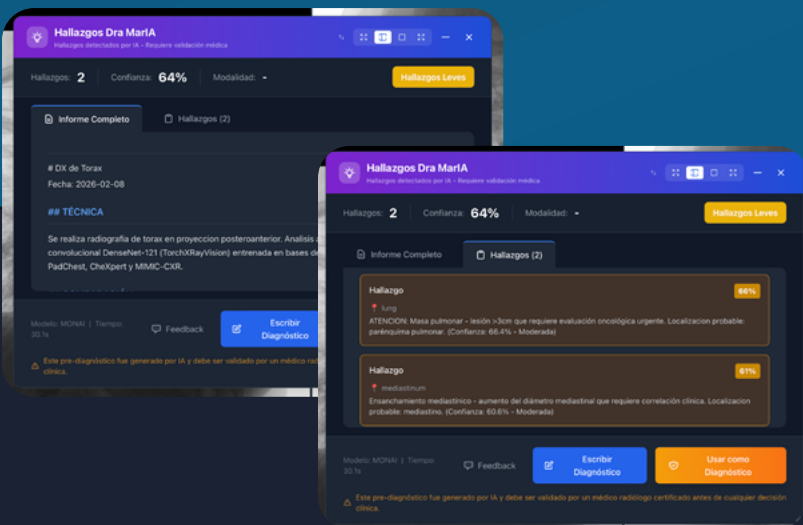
Hallazgos Dra MarIA
Hallazgos detectados por IA - Requiere validación médica

Hallazgos: 2 Confianza: 64% Modalidad: -

Hallazgos Leves

Informe Completo Hallazgos (2)

# DX de Torax
Fecha: 2026-02-08

## TÉCNICA

Se realiza radiografía de torax en proyeccion posteroanterior. Analisis a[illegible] convolucional DenseNet-121 (TorchXRayVision) entrenada en bases de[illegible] PadChest, CheXpert y MIMIC-CXR.

Modelo: MONAI | Tiempo: 30.1s

Feedback

Escribir Diagnóstico

Este pre-diagnóstico fue generado por IA y debe ser validado por un médico radi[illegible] clínica.

Hallazgos Dra MarIA
Hallazgos detectados por IA - Requiere validación médica

Hallazgos: 2 Confianza: 64% Modalidad: -

Hallazgos Leves

Informe Completo Hallazgos (2)

Hallazgo
66%
lung
ATENCION: Masa pulmonar - lesión >3cm que requiere evaluación oncológica urgente. Localizacion probable: parénquima pulmonar. (Confianza: 66.4% - Moderada)

Hallazgo
61%
mediastinum
Ensanchamiento mediastínico - aumento del diámetro mediastinal que requiere correlación clínica. Localizacion probable: mediastino. (Confianza: 60.6% - Moderada)

Modelo: MONAI | Tiempo: 30.1s

Feedback

Escribir Diagnóstico

Usar como Diagnóstico

Este pre-diagnóstico fue generado por IA y debe ser validado por un médico radiólogo certificado antes de cualquier decisión clínica.